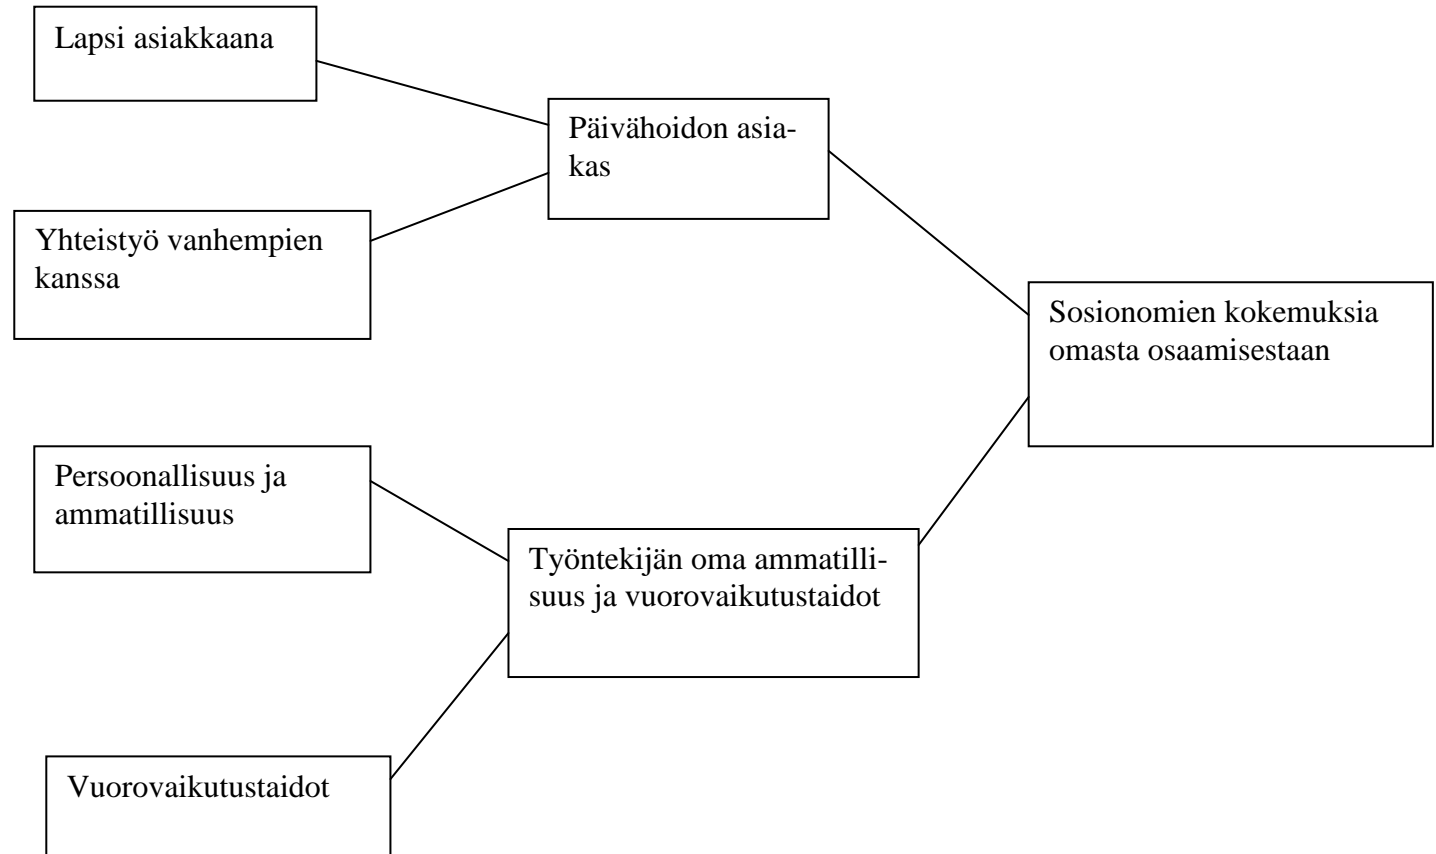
Lapsi asiakkaana

Päivähoidon asiakas

Yhteistyö vanhempien kanssa

Sosionomien kokemuksia omasta osaamisestaan

Persoonallisuus ja ammatillisuus

Työntekijän oma ammatillisuus ja vuorovaikutustaidot

Vuorovaikutustaidot